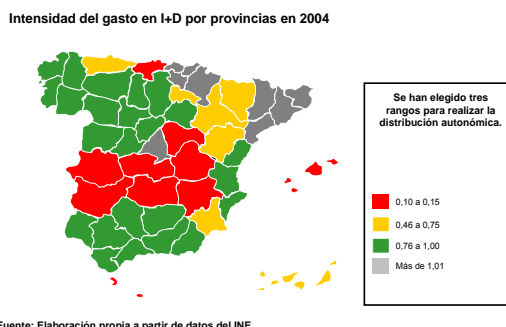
Intensidad del gasto en I+D por provincias en 2004

Se han elegido tres rangos para realizar la distribución autonómica.

0,10 a 0,15

0,46 a 0,75

0,76 a 1,00

Más de 1,01

Fuente: Elaboración propia a partir de datos del INE